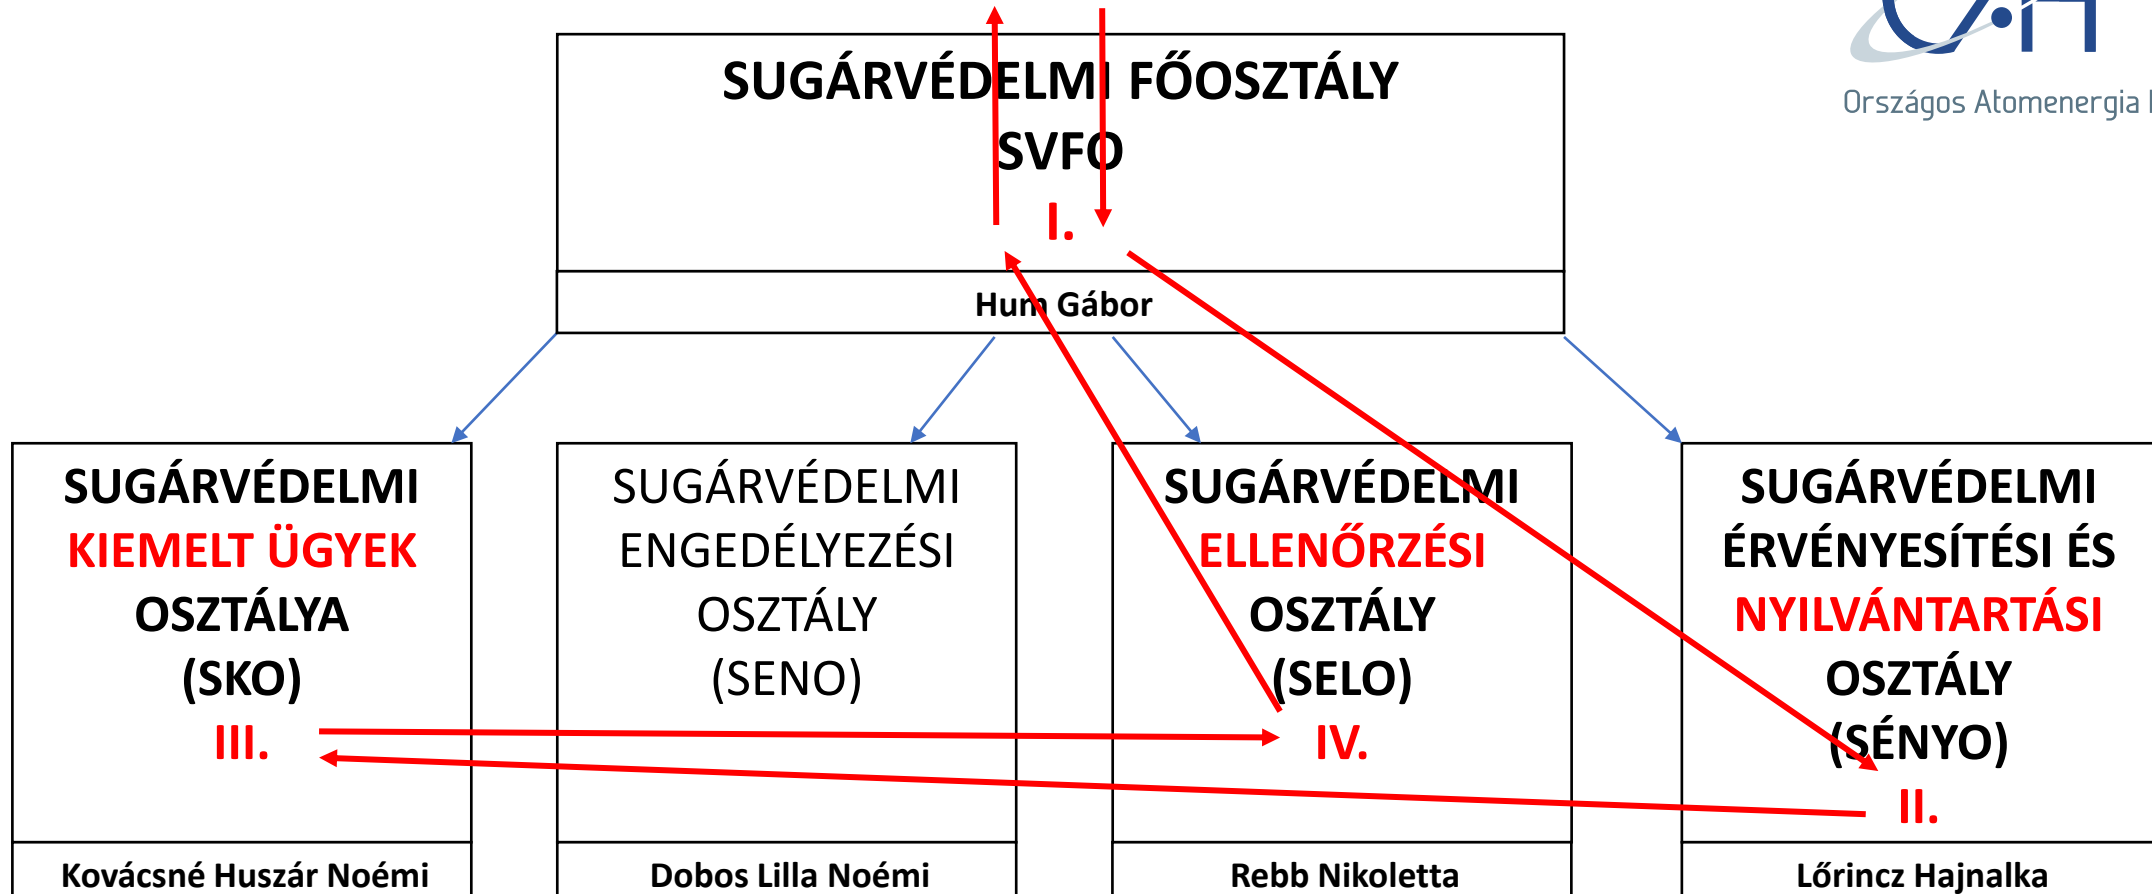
Országos Atomenergia I

SUGÁRVÉDELMI FŐOSZTÁLY
SVFO
I.

Hum Gábor

SUGÁRVÉDELMI KIEMELT ÜGYEK OSZTÁLYA (SKO)
III.

Kovácsné Huszár Noémi

SUGÁRVÉDELMI ENGEDÉLYEZÉSI OSZTÁLY (SENO)

Dobos Lilla Noémi

SUGÁRVÉDELMI ELLENŐRZÉSI OSZTÁLY (SELO)
IV.

Rebb Nikoletta

SUGÁRVÉDELMI ÉRVÉNYESÍTÉSI ÉS NYILVÁNTARTÁSI OSZTÁLY (SÉNYO)
II.

Lőrincz Hajnalka